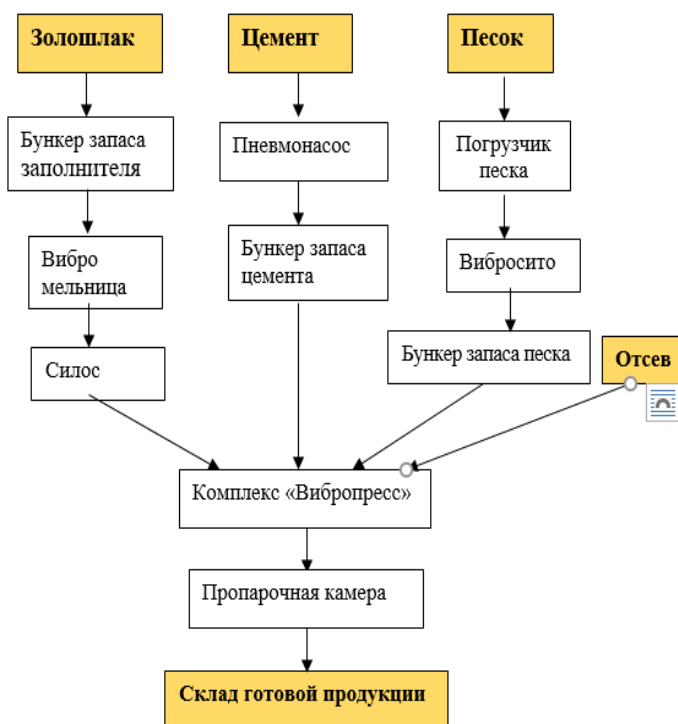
Золошлак

Цемент

Песок

Бункер запаса заполнителя

Пневмонасос

Погрузчик песка

Вибро мельница

Бункер запаса цемента

Вибросито

Силос

Бункер запаса песка

Отсев

Комплекс «Вибропресс»

Пропарочная камера

Склад готовой продукции